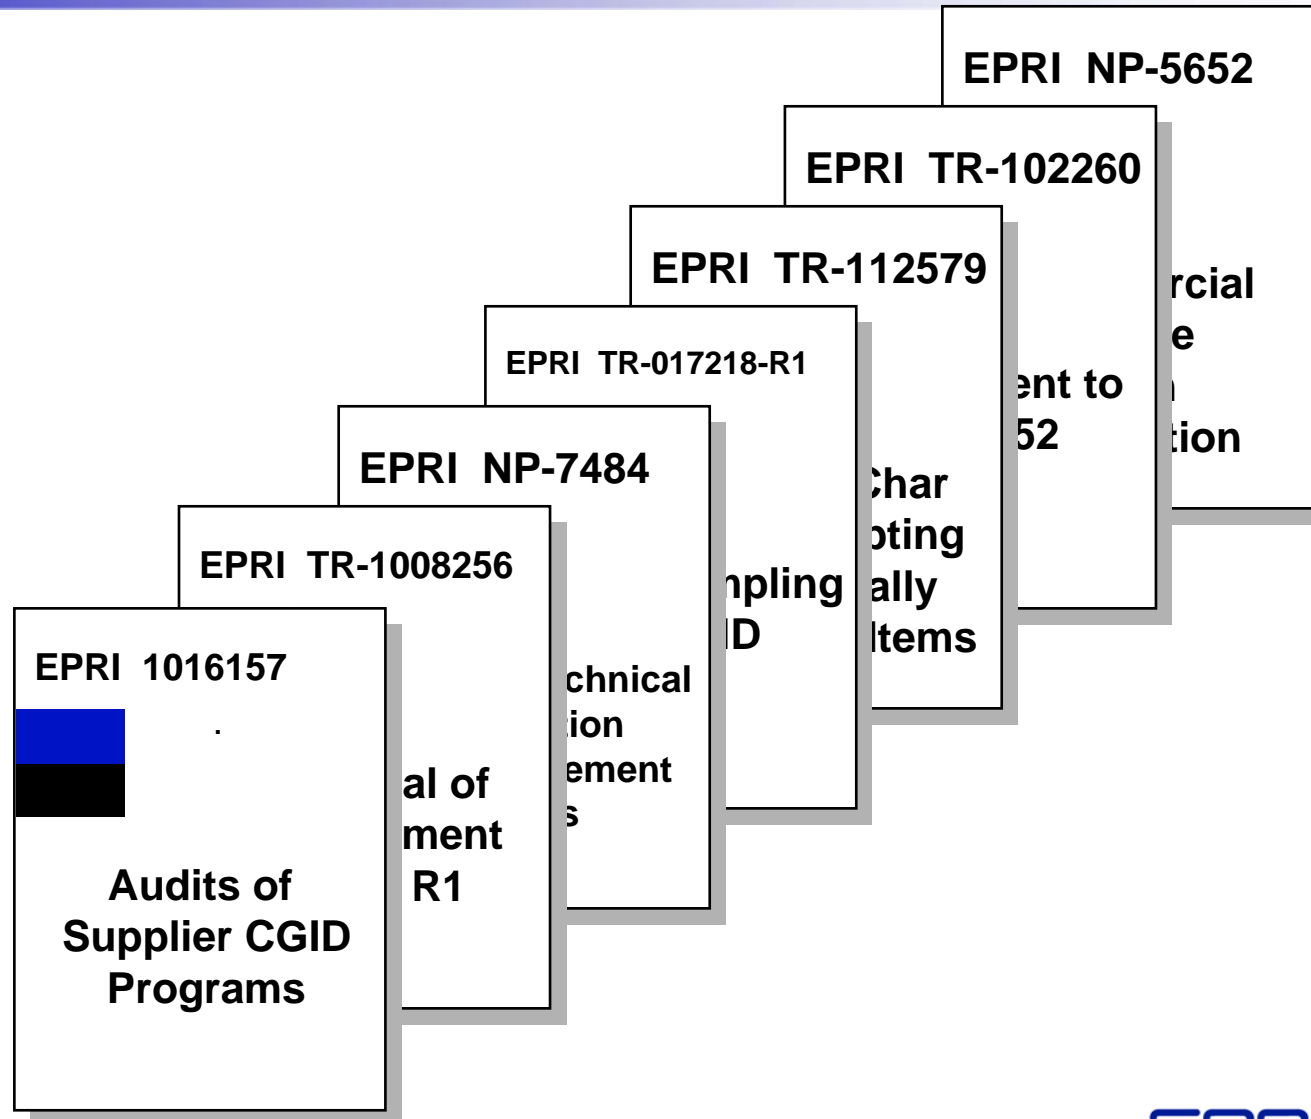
EPRI NP-5652

rcial
e
n
tion

EPRI TR-102260

ent to
52

EPRI TR-112579

Char
pting
ally
Items

EPRI TR-017218-R1

npling
ID

EPRI NP-7484

chnical
tion
ement
s

EPRI TR-1008256

al of
ment
R1

EPRI 1016157

Audits of Supplier CGID Programs